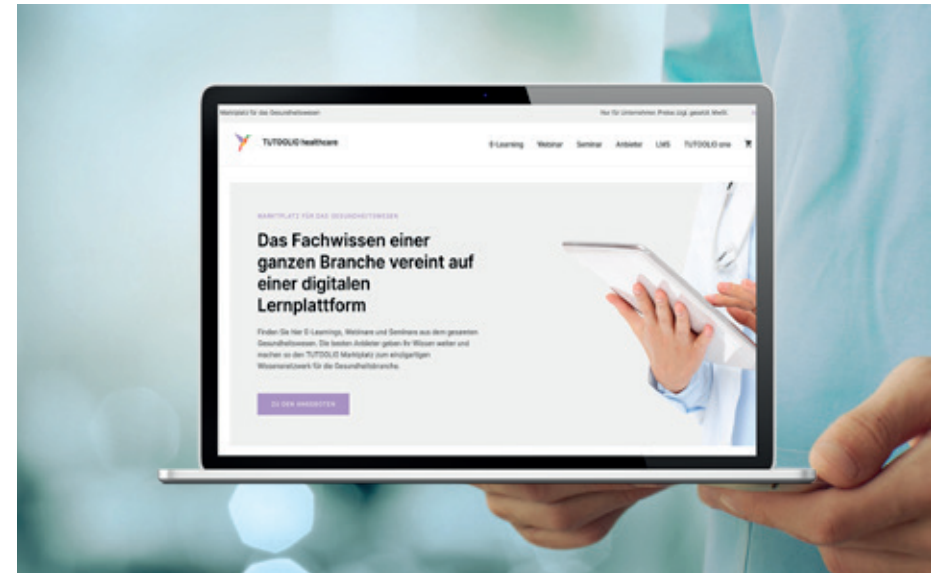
Marktplatz für das Gesundheitswesen

Nur für Unternehmen Preise zzgl. gesetzl. MwSt.

TUTOOLIO healthcare

E-Learning Webinar Seminar Anbieter LMS TUTOOLIO one

MARKTPLATZ FÜR DAS GESUNDHEITSWESEN

Das Fachwissen einer ganzen Branche vereint auf einer digitalen Lernplattform

Finden Sie hier E-Learnings, Webinare und Seminare aus dem gesamten Gesundheitswesen. Die besten Anbieter geben ihr Wissen weiter und machen so den TUTOOLIO Marktplatz zum einzigartigen Wissensnetzwerk für die Gesundheitsbranche.

ZU DEN ANGEBOTEN